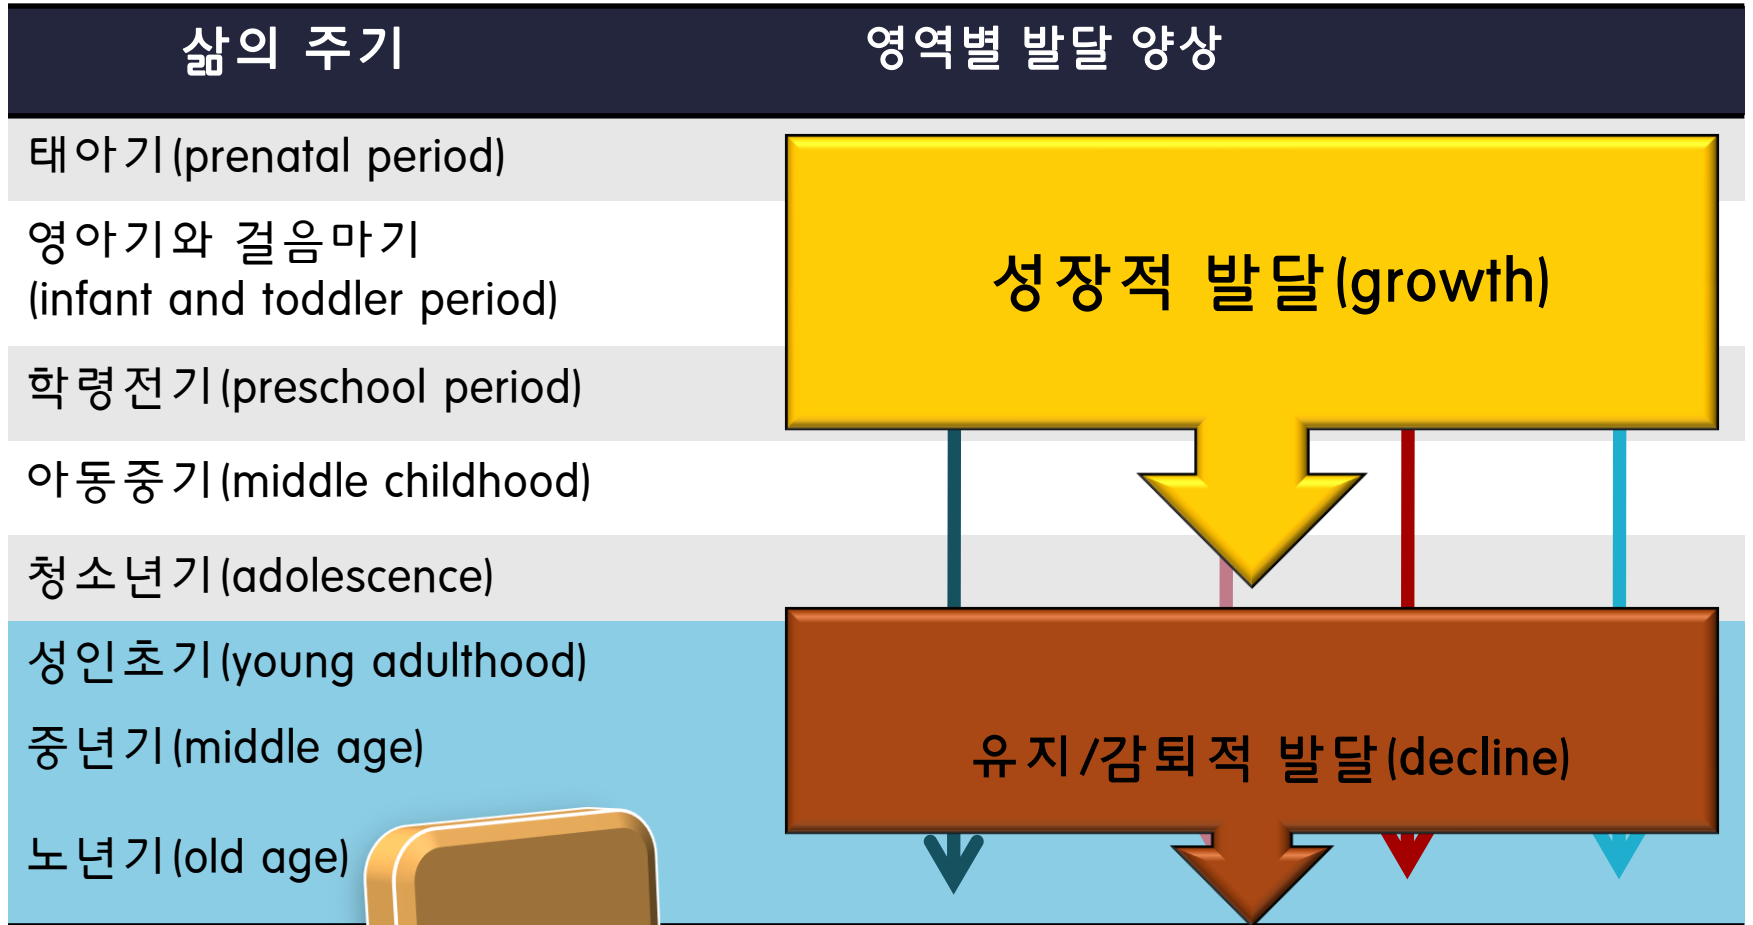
| 삶의 주기 | 영역별 발달 양상 |
|---|---|
| 태아기(prenatal period) | |
| 영아기와 걸음마기 (infant and toddler period) | |
| 학령전기(preschool period) | |
| 아동중기(middle childhood) | |
| 청소년기(adolescence) | |
| 성인초기(young adulthood) | |
| 중년기(middle age) | |
| 노년기(old age) | |

성장적 발달(growth)

유지/감퇴적 발달(decline)